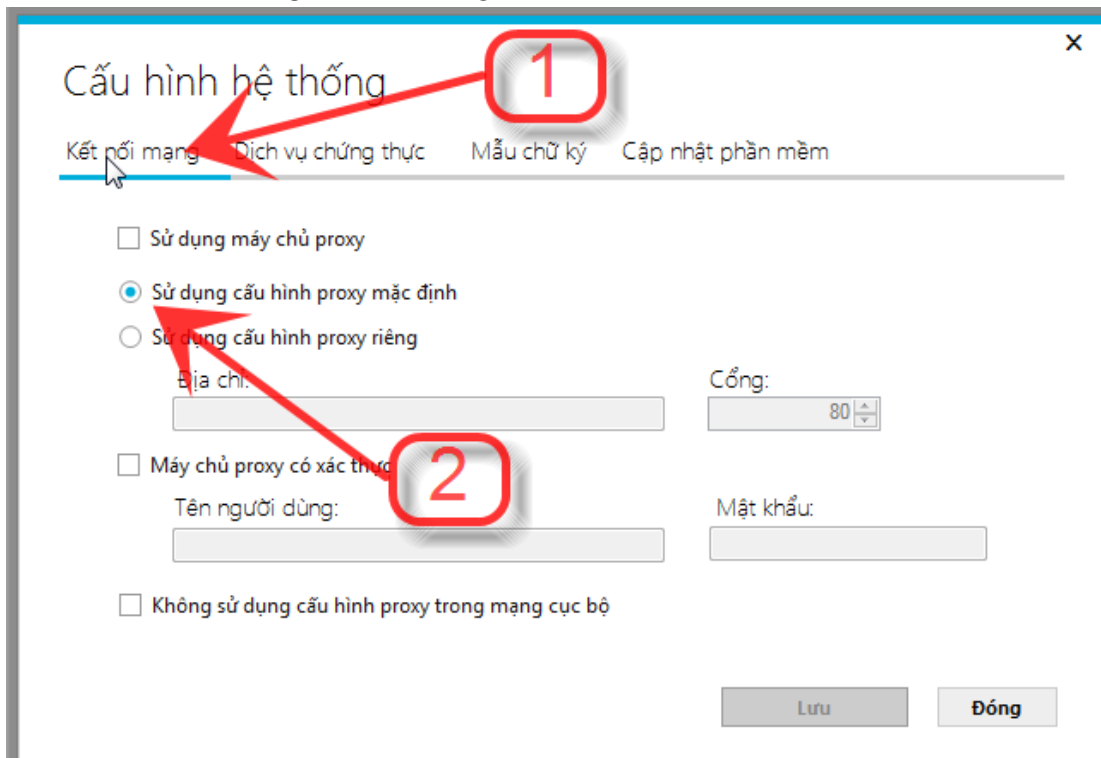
×

Cấu hình hệ thống

1

Kết nối mạng Dịch vụ chứng thực Mẫu chữ ký Cập nhật phần mềm

Sử dụng máy chủ proxy

Sử dụng cấu hình proxy mặc định

Sử dụng cấu hình proxy riêng

Địa chỉ:

Cổng:

80

Máy chủ proxy có xác thực

2

Tên người dùng:

Mật khẩu:

Không sử dụng cấu hình proxy trong mạng cục bộ

Lưu

Đóng